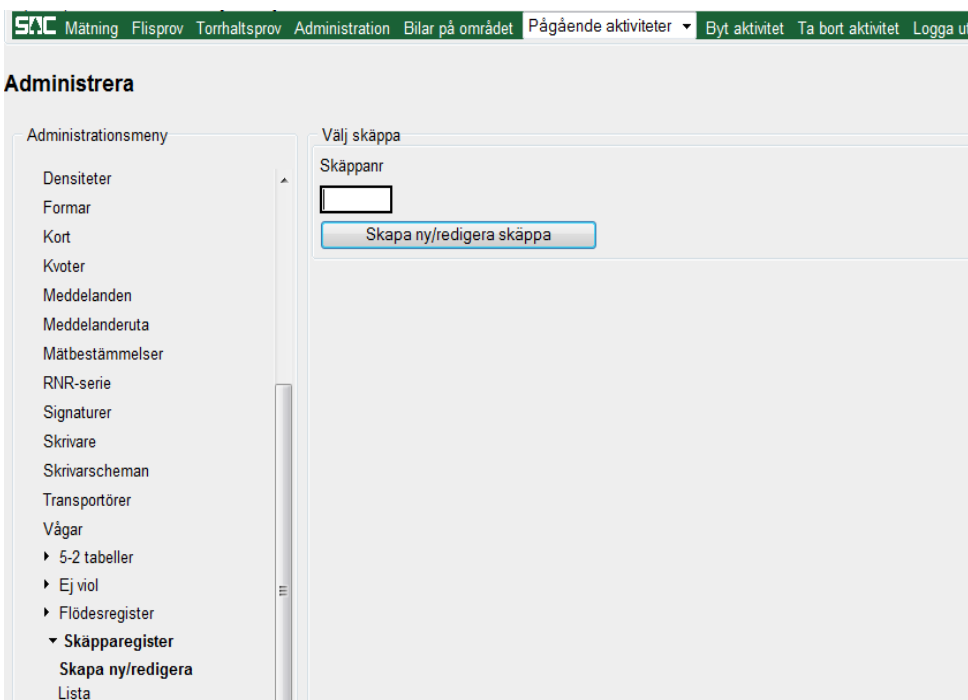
SDC Mätning Flisprov Torrhaltsprov Administration Bilar på området Pågående aktiviteter Byt aktivitet Ta bort aktivitet Logga u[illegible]

Administrera

Administrationsmeny

Densiteter
Formar
Kort
Kvoter
Meddelanden
Meddelanderuta
Mätbestämmelser
RNR-serie
Signaturer
Skrivare
Skrivarscheman
Transportörer
Vågar
5-2 tabeller
Ej viol
Flödesregister
Skäpparegister
Skapa ny/redigera
Lista

Välj skäppa
Skäppanr
Skapa ny/redigera skäppa